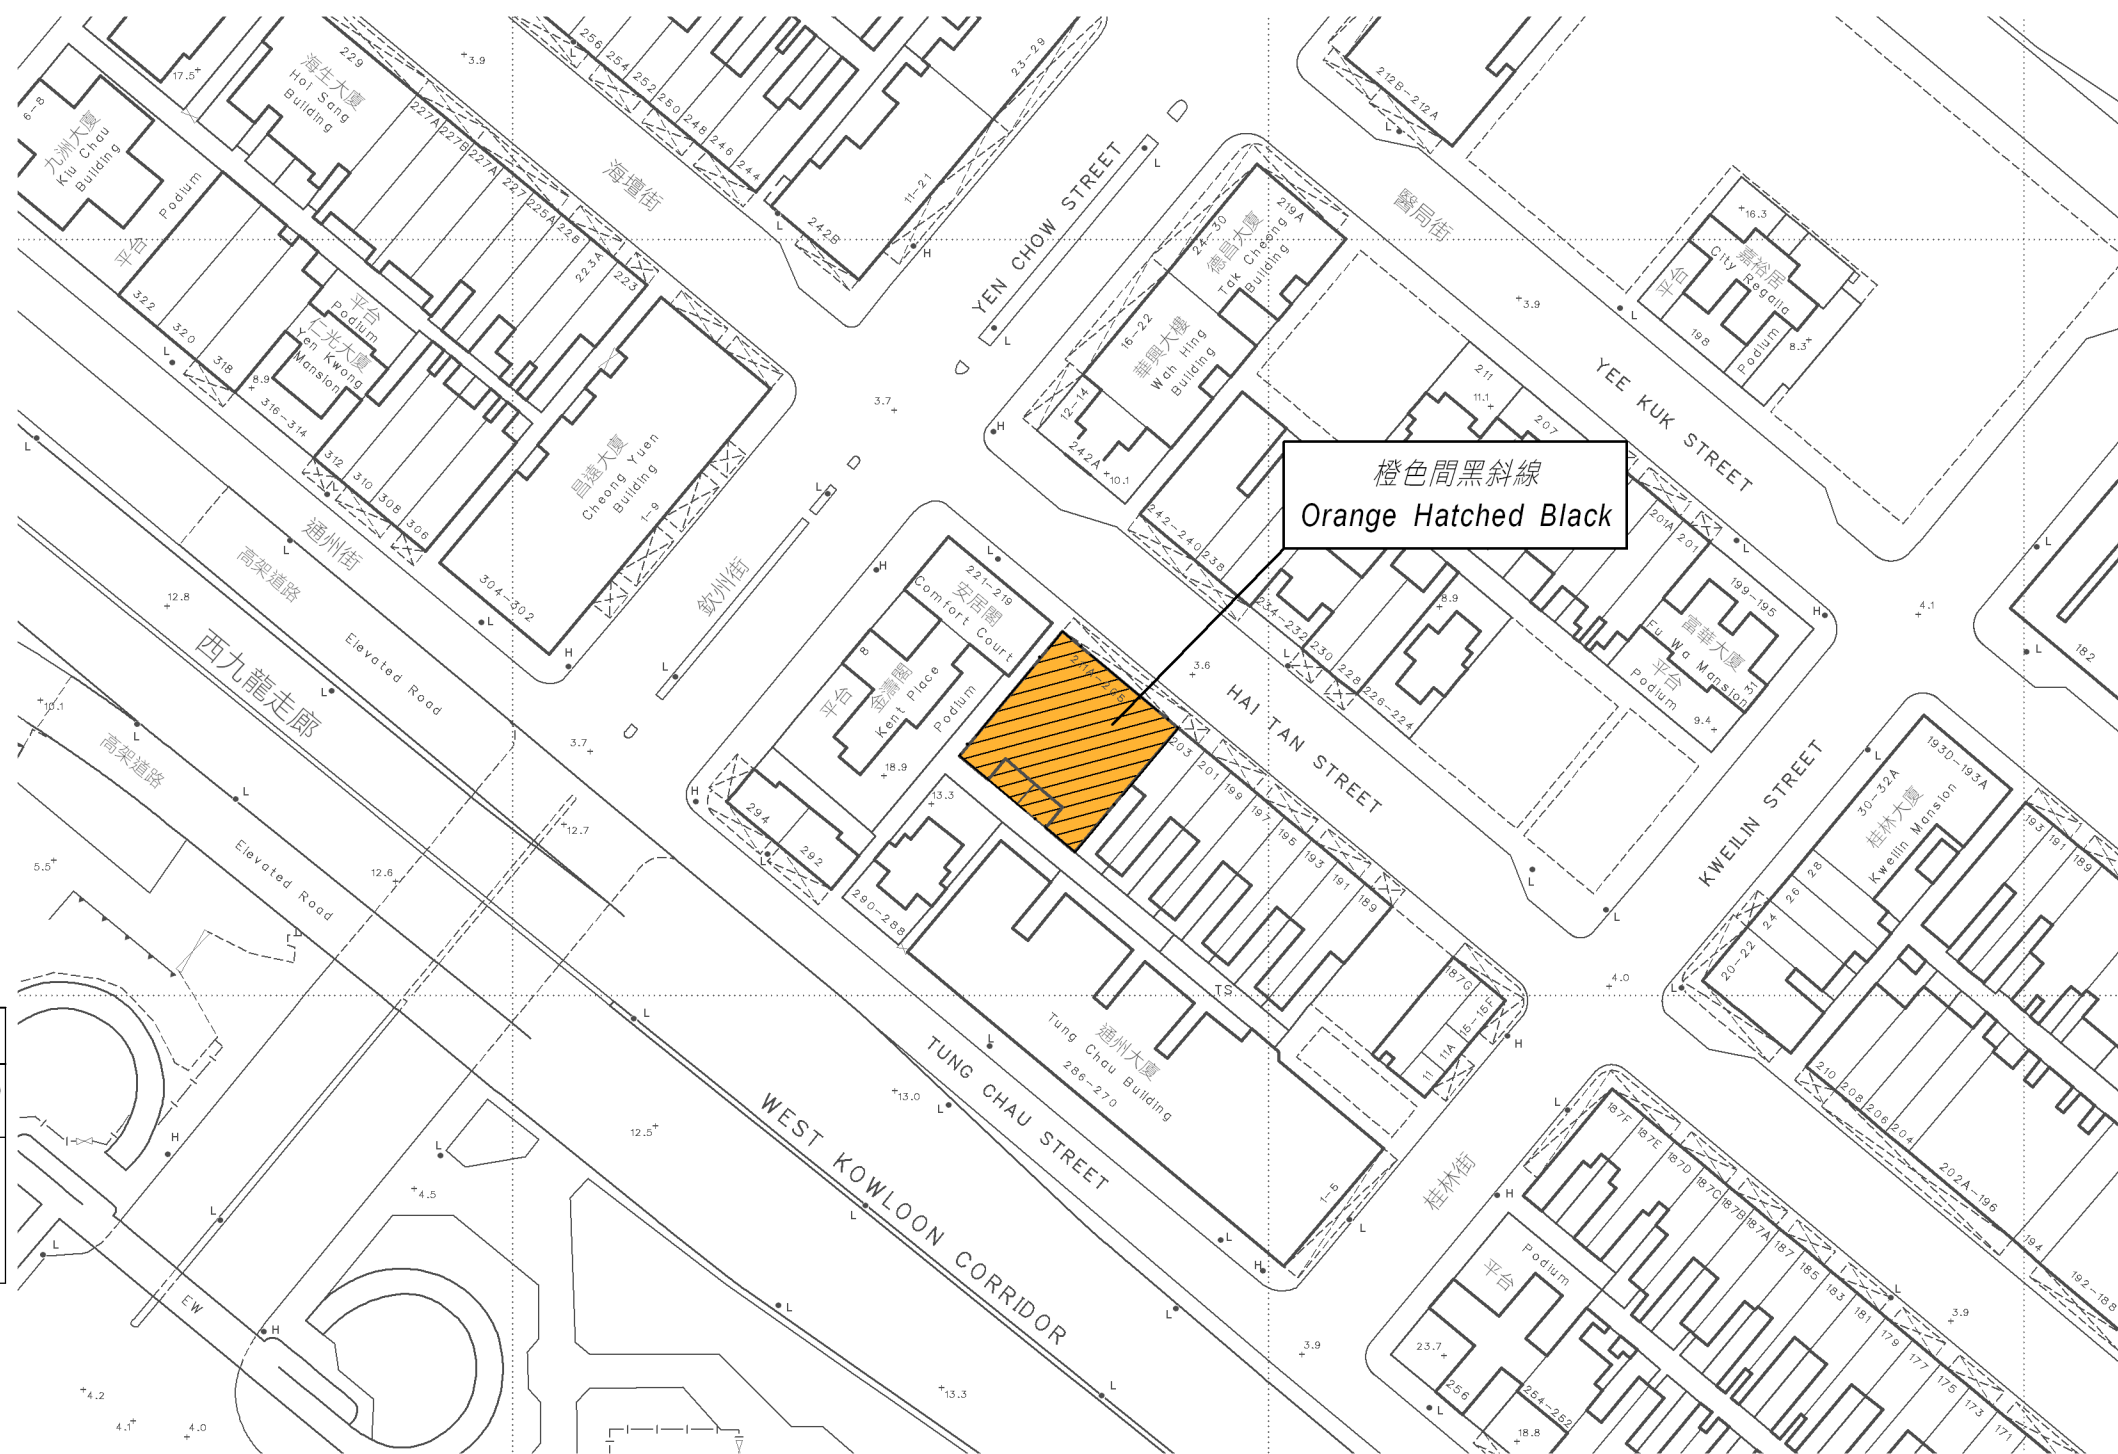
橙色間黑斜線
Orange Hatched Black

YEN CHOW STREET
YEE KUK STREET
HAI TAN STREET
KWEILIN STREET
TUNG CHAU STREET
WEST KOWLOON CORRIDOR
海壇街
醫局街
通州街
欽州街
桂林街
西九龍走廊
高架道路
Elevated Road
高架道路
Elevated Road

九洲大廈
Kiu Chau Building
6-8
Podium
平台
海生大廈
Hoi Sang Building
229
17.5
3.9
227A 227B 227A 227 225A 225 223A 223
322 320 318 316-314
平台
Podium
仁光大廈
Yen Kwong Mansion
8.9
312 310 308 306
昌遠大廈
Cheong Yuen Building
1-9
304-302
256 254 252 250 248 246 244
242B
11-21
23-29
德昌大廈
Tak Cheong Building
24-30
219A
華興大樓
Wah Hing Building
16-22
12-14
242A
10.1
242-240 238
234-232 230 228 226-224
211
11.1
207
201A 201
199-195
富華大廈
Fu Wa Mansion
平台
Podium
31
9.4
8.9
嘉裕居
City Regalia
平台
Podium
198
16.3
8.3
3.9
212B-212A
221-219
安居閣
Comfort Court
8
平台
金禧閣
Kent Place
Podium
18.9
217-205
3.6
203 201 199 197 195 193 191 189
294 292
13.3
290-288
通州大廈
Tung Chau Building
286-270
TS
1-5
187G
15-15F
11A
11
193D-193A
30-32A
桂林大廈
Kweilin Mansion
28 26 24 20-22
193 191 189
210 208 206 204 202A-196 194 192-188
187F 187E 187D 187C 187B 187A 187 185 183 181 179 177 175 173 171
Podium
平台
23.7
256
254-252
18.8
182
4.1
4.0
3.9
3.7
3.7
12.8
10.1
12.7
12.6
5.5
13.0
12.5
4.5
4.2
4.1
4.0
13.3
3.9
EW